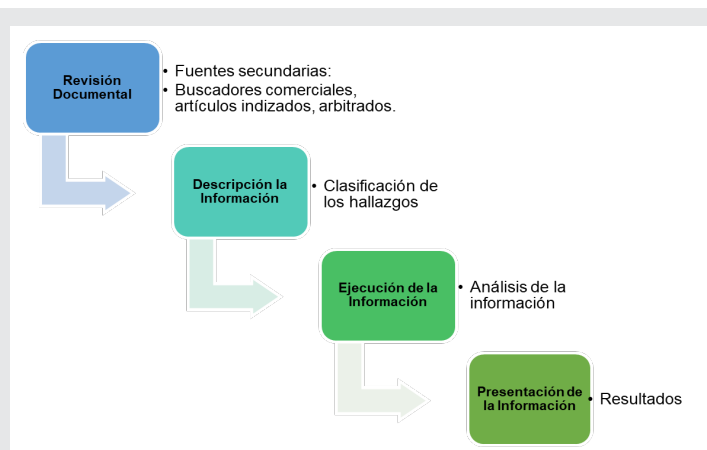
Revisión Documental

• Fuentes secundarias:
• Buscadores comerciales, artículos indizados, arbitrados.

Descripción la Información

• Clasificación de los hallazgos

Ejecución de la Información

• Análisis de la información

Presentación de la Información

• Resultados